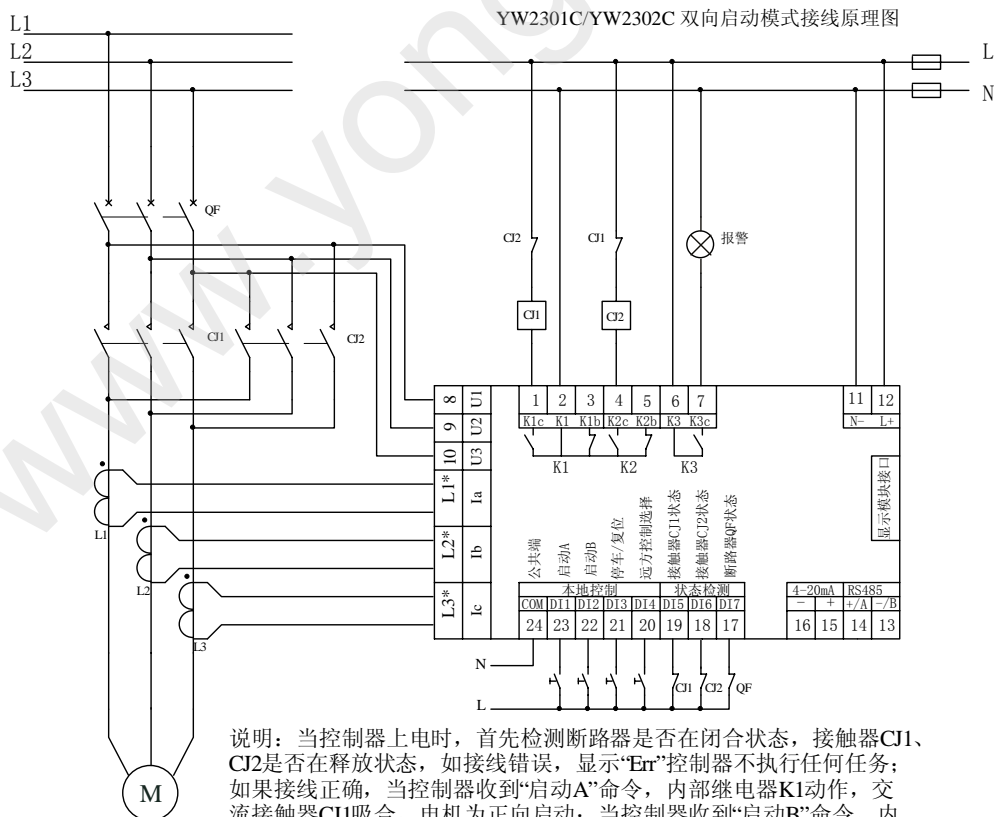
YW2301C/YW2302C 双向启动模式接线原理图

L1
L2
L3

L
N

QF

CJ2
CJ1
报警

CJ1
CJ2

CJ1
CJ2

8 U1
9 U2
10 U3
L1* Ia
L2* Ib
L3* Ic

L1
L2
L3

1 2 3 4 5 6 7
K1c K1 K1b K2c K2b K3 K3c
K1 K2 K3

11 12
N- L+

显示模块接口

公共端
启动A
启动B
停车/复位
远方控制选择
接触器CJ1状态
接触器CJ2状态
断路器QF状态

本地控制
状态检测
COM DI1 DI2 DI3 DI4 DI5 DI6 DI7
24 23 22 21 20 19 18 17

4-20mA
− +
16 15
RS485
+/A −/B
14 13

N
L

CJ1 CJ2 QF

M

说明：当控制器上电时，首先检测断路器是否在闭合状态，接触器CJ1、CJ2是否在释放状态，如接线错误，显示"Err"控制器不执行任何任务；如果接线正确，当控制器收到"启动A"命令，内部继电器K1动作，交流接触器CJ1吸合，电机为正向启动，当控制器收到"启动B"命令，内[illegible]